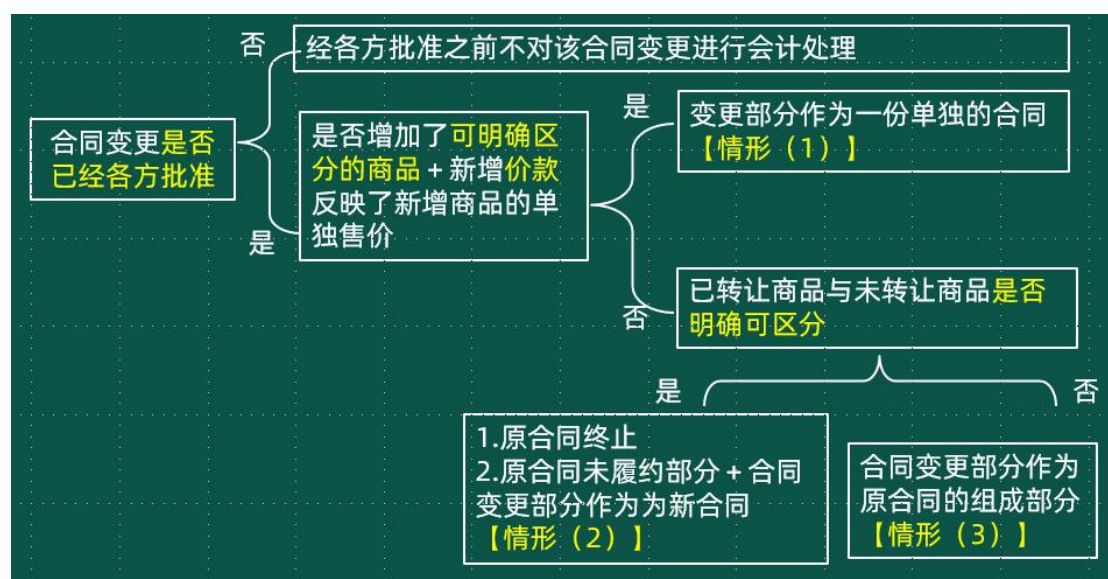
合同变更是否已经各方批准

否

经各方批准之前不对该合同变更进行会计处理

是

是否增加了可明确区分的商品 + 新增价款反映了新增商品的单独售价

是

变更部分作为一份单独的合同【情形（1）】

否

已转让商品与未转让商品是否明确可区分

是

1.原合同终止
2.原合同未履约部分 + 合同变更部分作为为新合同
【情形（2）】

否

合同变更部分作为原合同的组成部分
【情形（3）】